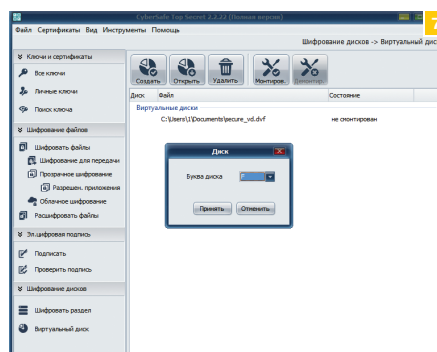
CyberSafe Top Secret 2.2.22 (Полная версия)

Файл Сертификаты Вид Инструменты Помощь

Шифрование дисков -> Виртуальный дис

Ключи и сертификаты
Все ключи
Личные ключи
Поиск ключа

Шифрование файлов
Шифровать файлы
Шифрование для передачи
Прозрачное шифрование
Разрешен. приложения
Облачное шифрование
Расшифровать файлы

Эл.цифровая подпись
Подписать
Проверить подпись

Шифрование дисков
Шифровать раздел
Виртуальный диск

Создать Открыть Удалить Монтиров. Демонтир.

| Диск | Файл | Состояние |
|---|---|---|
| Виртуальные диски | | |
| | C:\Users\1\Documents\secure_vd.dvf | не смонтирован |

Диск
Буква диска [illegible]
Принять Отменить